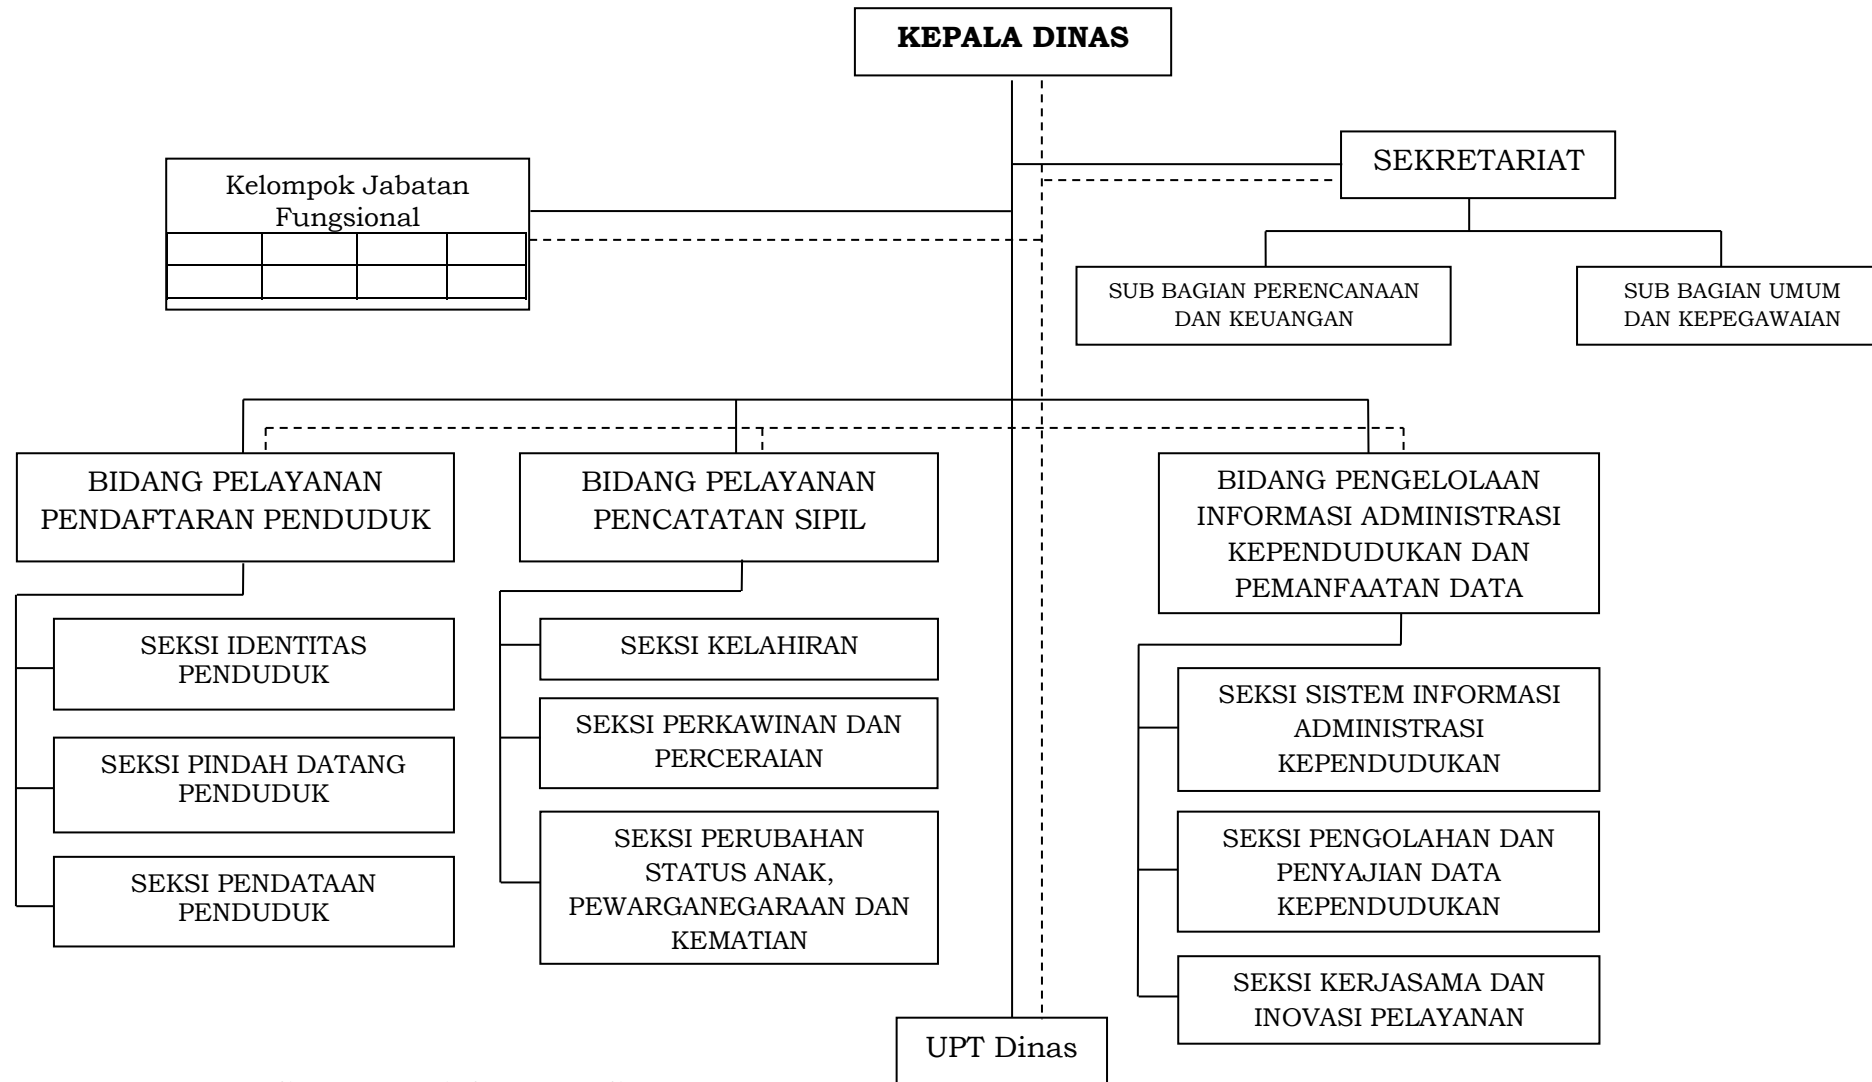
**KEPALA DINAS**

Kelompok Jabatan Fungsional

|  |  |  |  |
|---|---|---|---|
|  |  |  |  |

SEKRETARIAT

SUB BAGIAN PERENCANAAN DAN KEUANGAN

SUB BAGIAN UMUM DAN KEPEGAWAIAN

BIDANG PELAYANAN PENDAFTARAN PENDUDUK

SEKSI IDENTITAS PENDUDUK

SEKSI PINDAH DATANG PENDUDUK

SEKSI PENDATAAN PENDUDUK

BIDANG PELAYANAN PENCATATAN SIPIL

SEKSI KELAHIRAN

SEKSI PERKAWINAN DAN PERCERAIAN

SEKSI PERUBAHAN STATUS ANAK, PEWARGANEGARAAN DAN KEMATIAN

BIDANG PENGELOLAAN INFORMASI ADMINISTRASI KEPENDUDUKAN DAN PEMANFAATAN DATA

SEKSI SISTEM INFORMASI ADMINISTRASI KEPENDUDUKAN

SEKSI PENGOLAHAN DAN PENYAJIAN DATA KEPENDUDUKAN

SEKSI KERJASAMA DAN INOVASI PELAYANAN

UPT Dinas